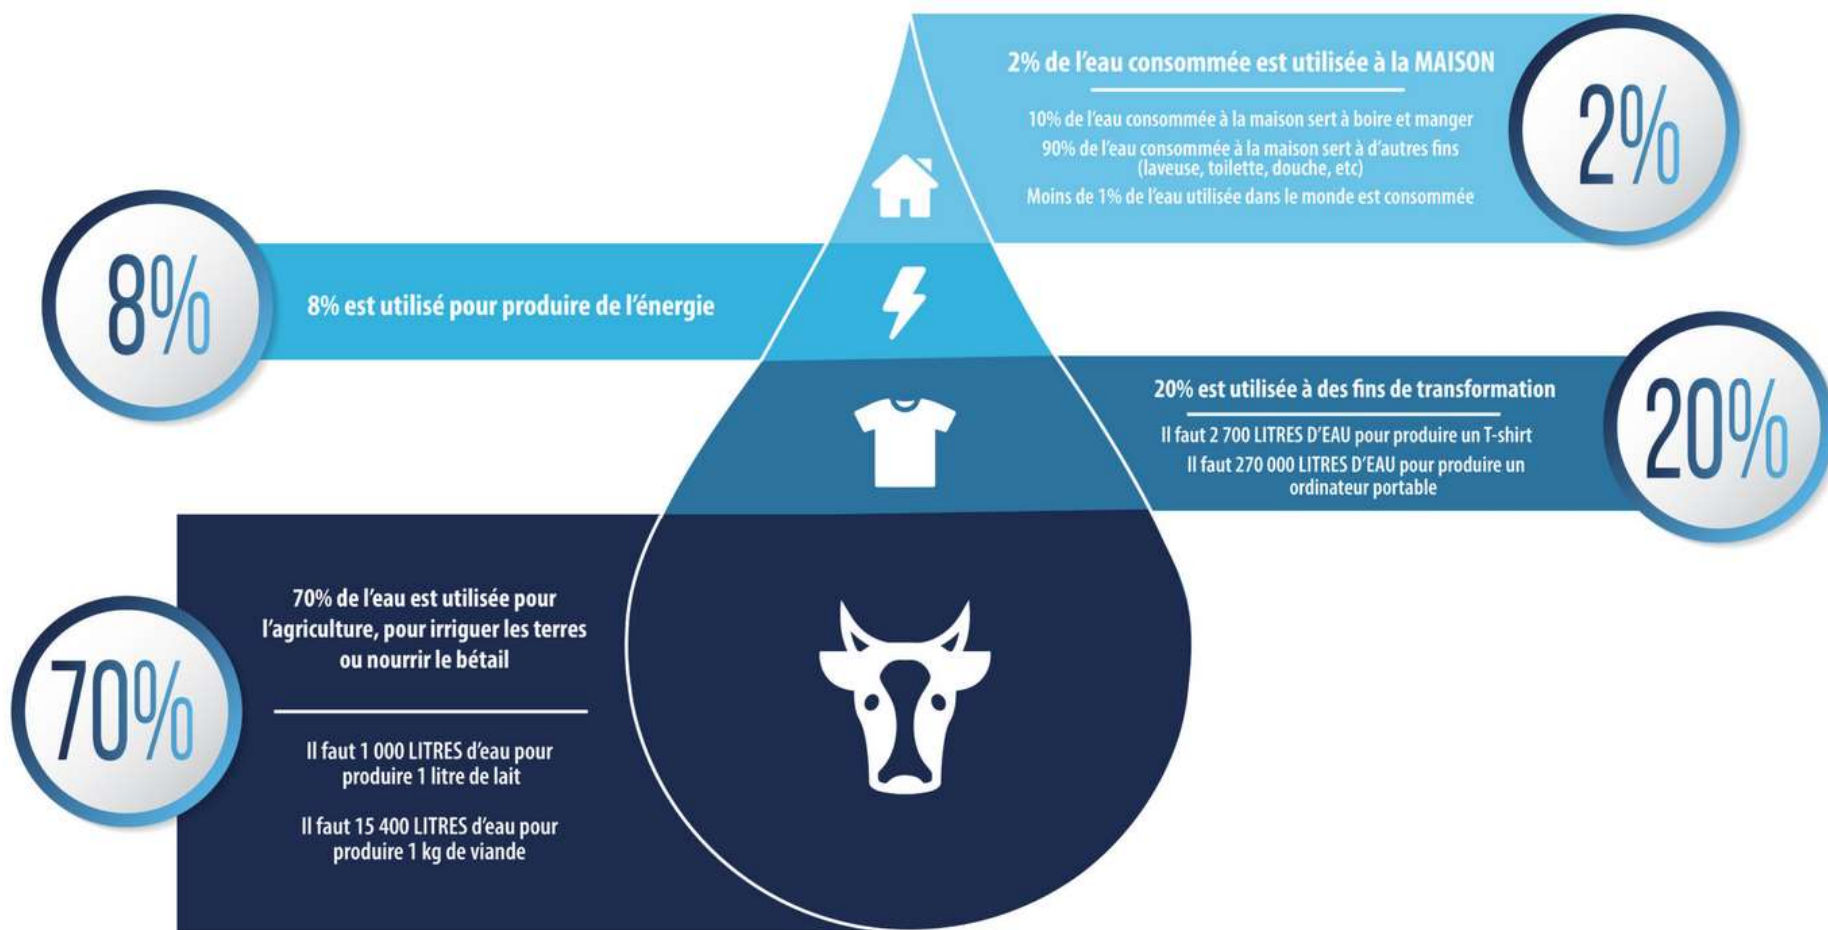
2% de l'eau consommée est utilisée à la MAISON

10% de l'eau consommée à la maison sert à boire et manger

90% de l'eau consommée à la maison sert à d'autres fins (laveuse, toilette, douche, etc)

Moins de 1% de l'eau utilisée dans le monde est consommée

2%

8%

8% est utilisé pour produire de l'énergie

20% est utilisée à des fins de transformation

Il faut 2 700 LITRES D'EAU pour produire un T-shirt

Il faut 270 000 LITRES D'EAU pour produire un ordinateur portable

20%

70% de l'eau est utilisée pour l'agriculture, pour irriguer les terres ou nourrir le bétail

Il faut 1 000 LITRES d'eau pour produire 1 litre de lait

Il faut 15 400 LITRES d'eau pour produire 1 kg de viande

70%